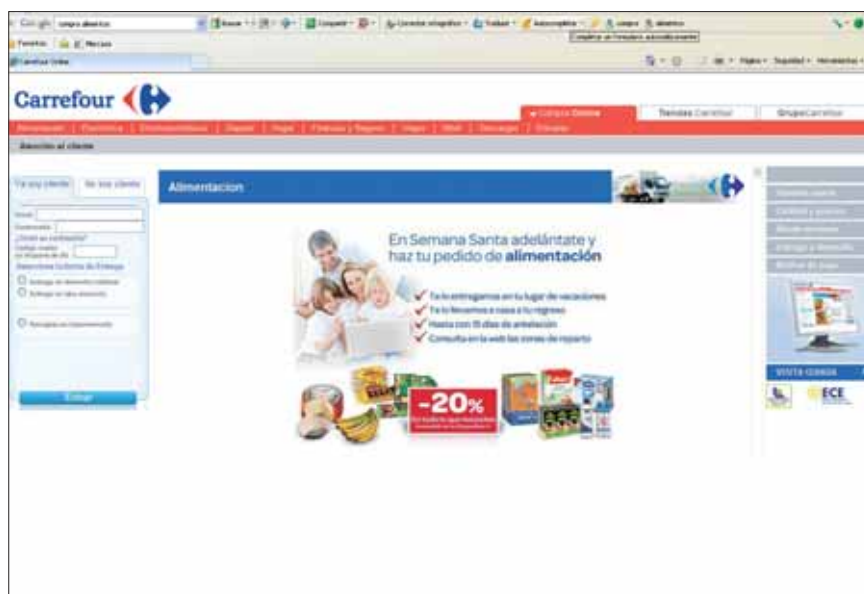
Google compra alimentos
Favoritos
Carrefour Online

Carrefour

Compra Online | Tiendas Carrefour | Grupo Carrefour

Atención al cliente

Ya soy cliente | No soy cliente

Email
Contraseña
¿Olvidó su contraseña?

Entrar

Alimentacion

En Semana Santa adelántate y haz tu pedido de alimentación

Te lo entregamos en tu lugar de vacaciones
Te lo llevamos a casa a tu regreso
Hasta con 15 días de antelación
Consulta en la web las zonas de reparto

-20%

VISITA CONSOLA

ECE